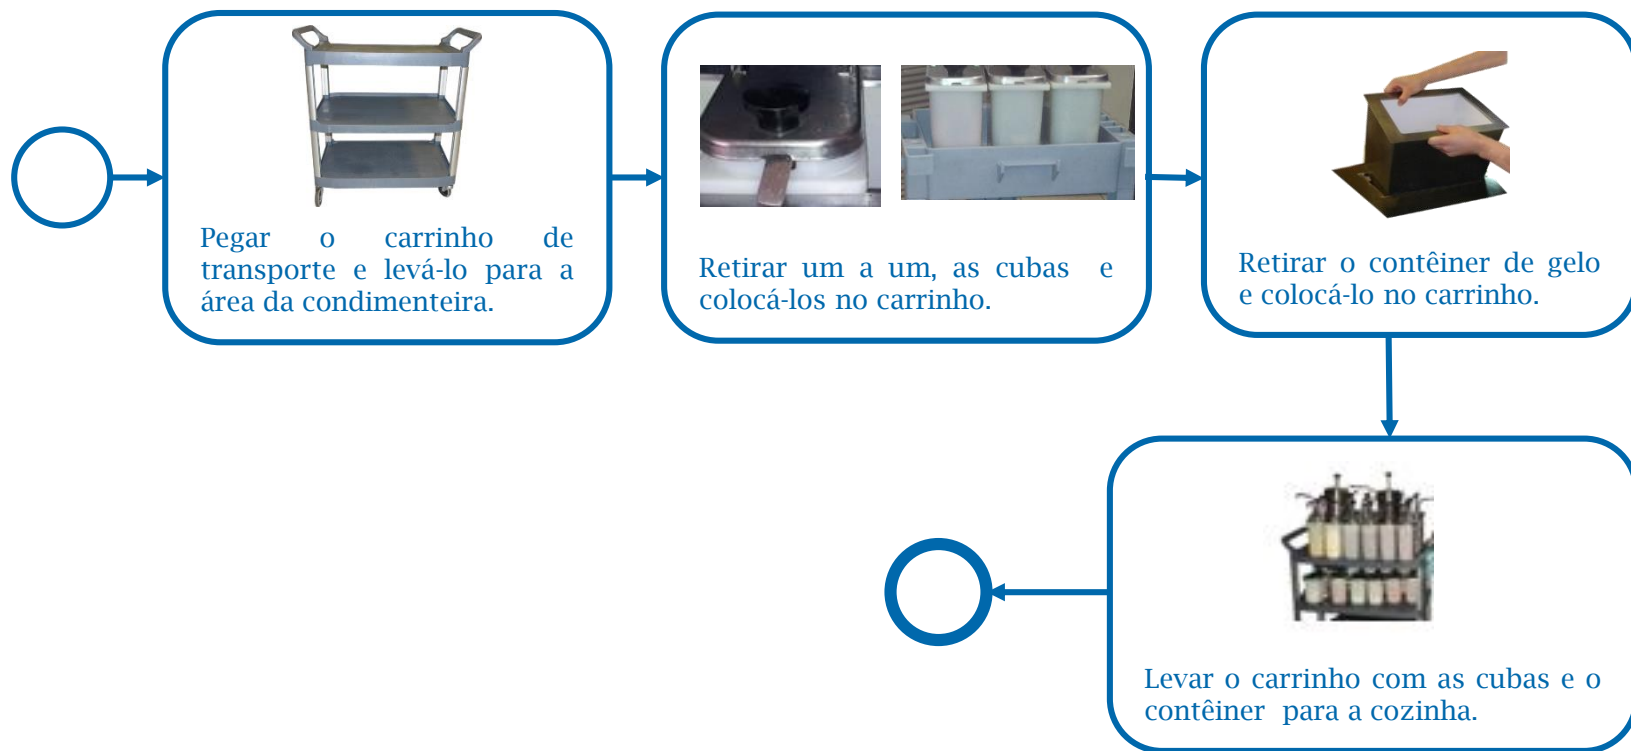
Pegar o carrinho de transporte e levá-lo para a área da condimenteira.

Retirar um a um, as cubas e colocá-los no carrinho.

Retirar o contêiner de gelo e colocá-lo no carrinho.

Levar o carrinho com as cubas e o contêiner para a cozinha.